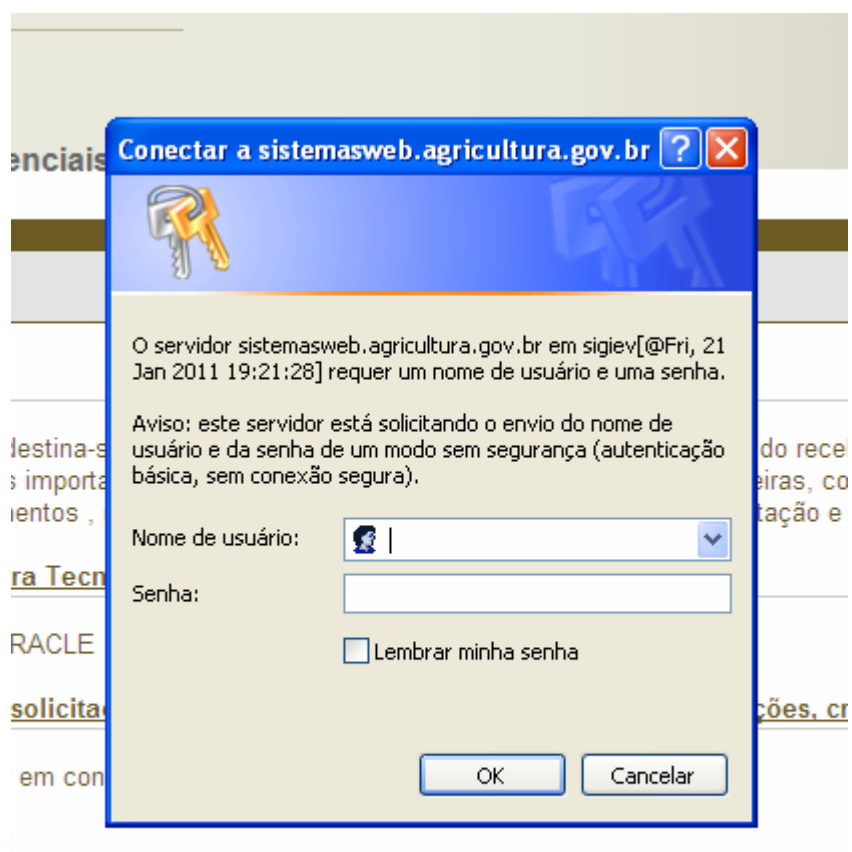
enciais

destina-s
s importa
nentos ,

ra Tecn

RACLE

solicita

em con

Conectar a sistemasweb.agricultura.gov.br

O servidor sistemasweb.agricultura.gov.br em sigiev[@Fri, 21 Jan 2011 19:21:28] requer um nome de usuário e uma senha.

Aviso: este servidor está solicitando o envio do nome de usuário e da senha de um modo sem segurança (autenticação básica, sem conexão segura).

Nome de usuário:

Senha:

Lembrar minha senha

OK

Cancelar

do rece
eiras, co
tação e

ções, cr